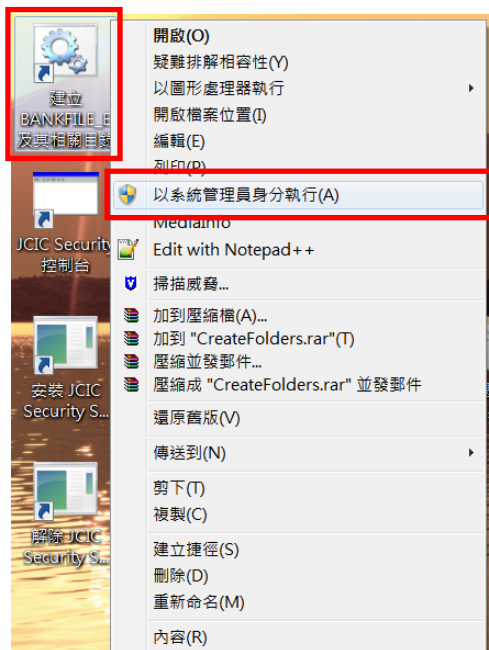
建立
BANKFILE_E
及其相關目錄

JCIC Security
控制台

安裝 JCIC
Security S...

解除 JCIC
Security S...

開啟(O)
疑難排解相容性(Y)
以圖形處理器執行
開啟檔案位置(I)
編輯(E)
列印(P)
以系統管理員身分執行(A)
MediaInfo
Edit with Notepad++
掃描威脅...
加到壓縮檔(A)...
加到 "CreateFolders.rar"(T)
壓縮並發郵件...
壓縮成 "CreateFolders.rar" 並發郵件
還原舊版(V)
傳送到(N)
剪下(T)
複製(C)
建立捷徑(S)
刪除(D)
重新命名(M)
內容(R)